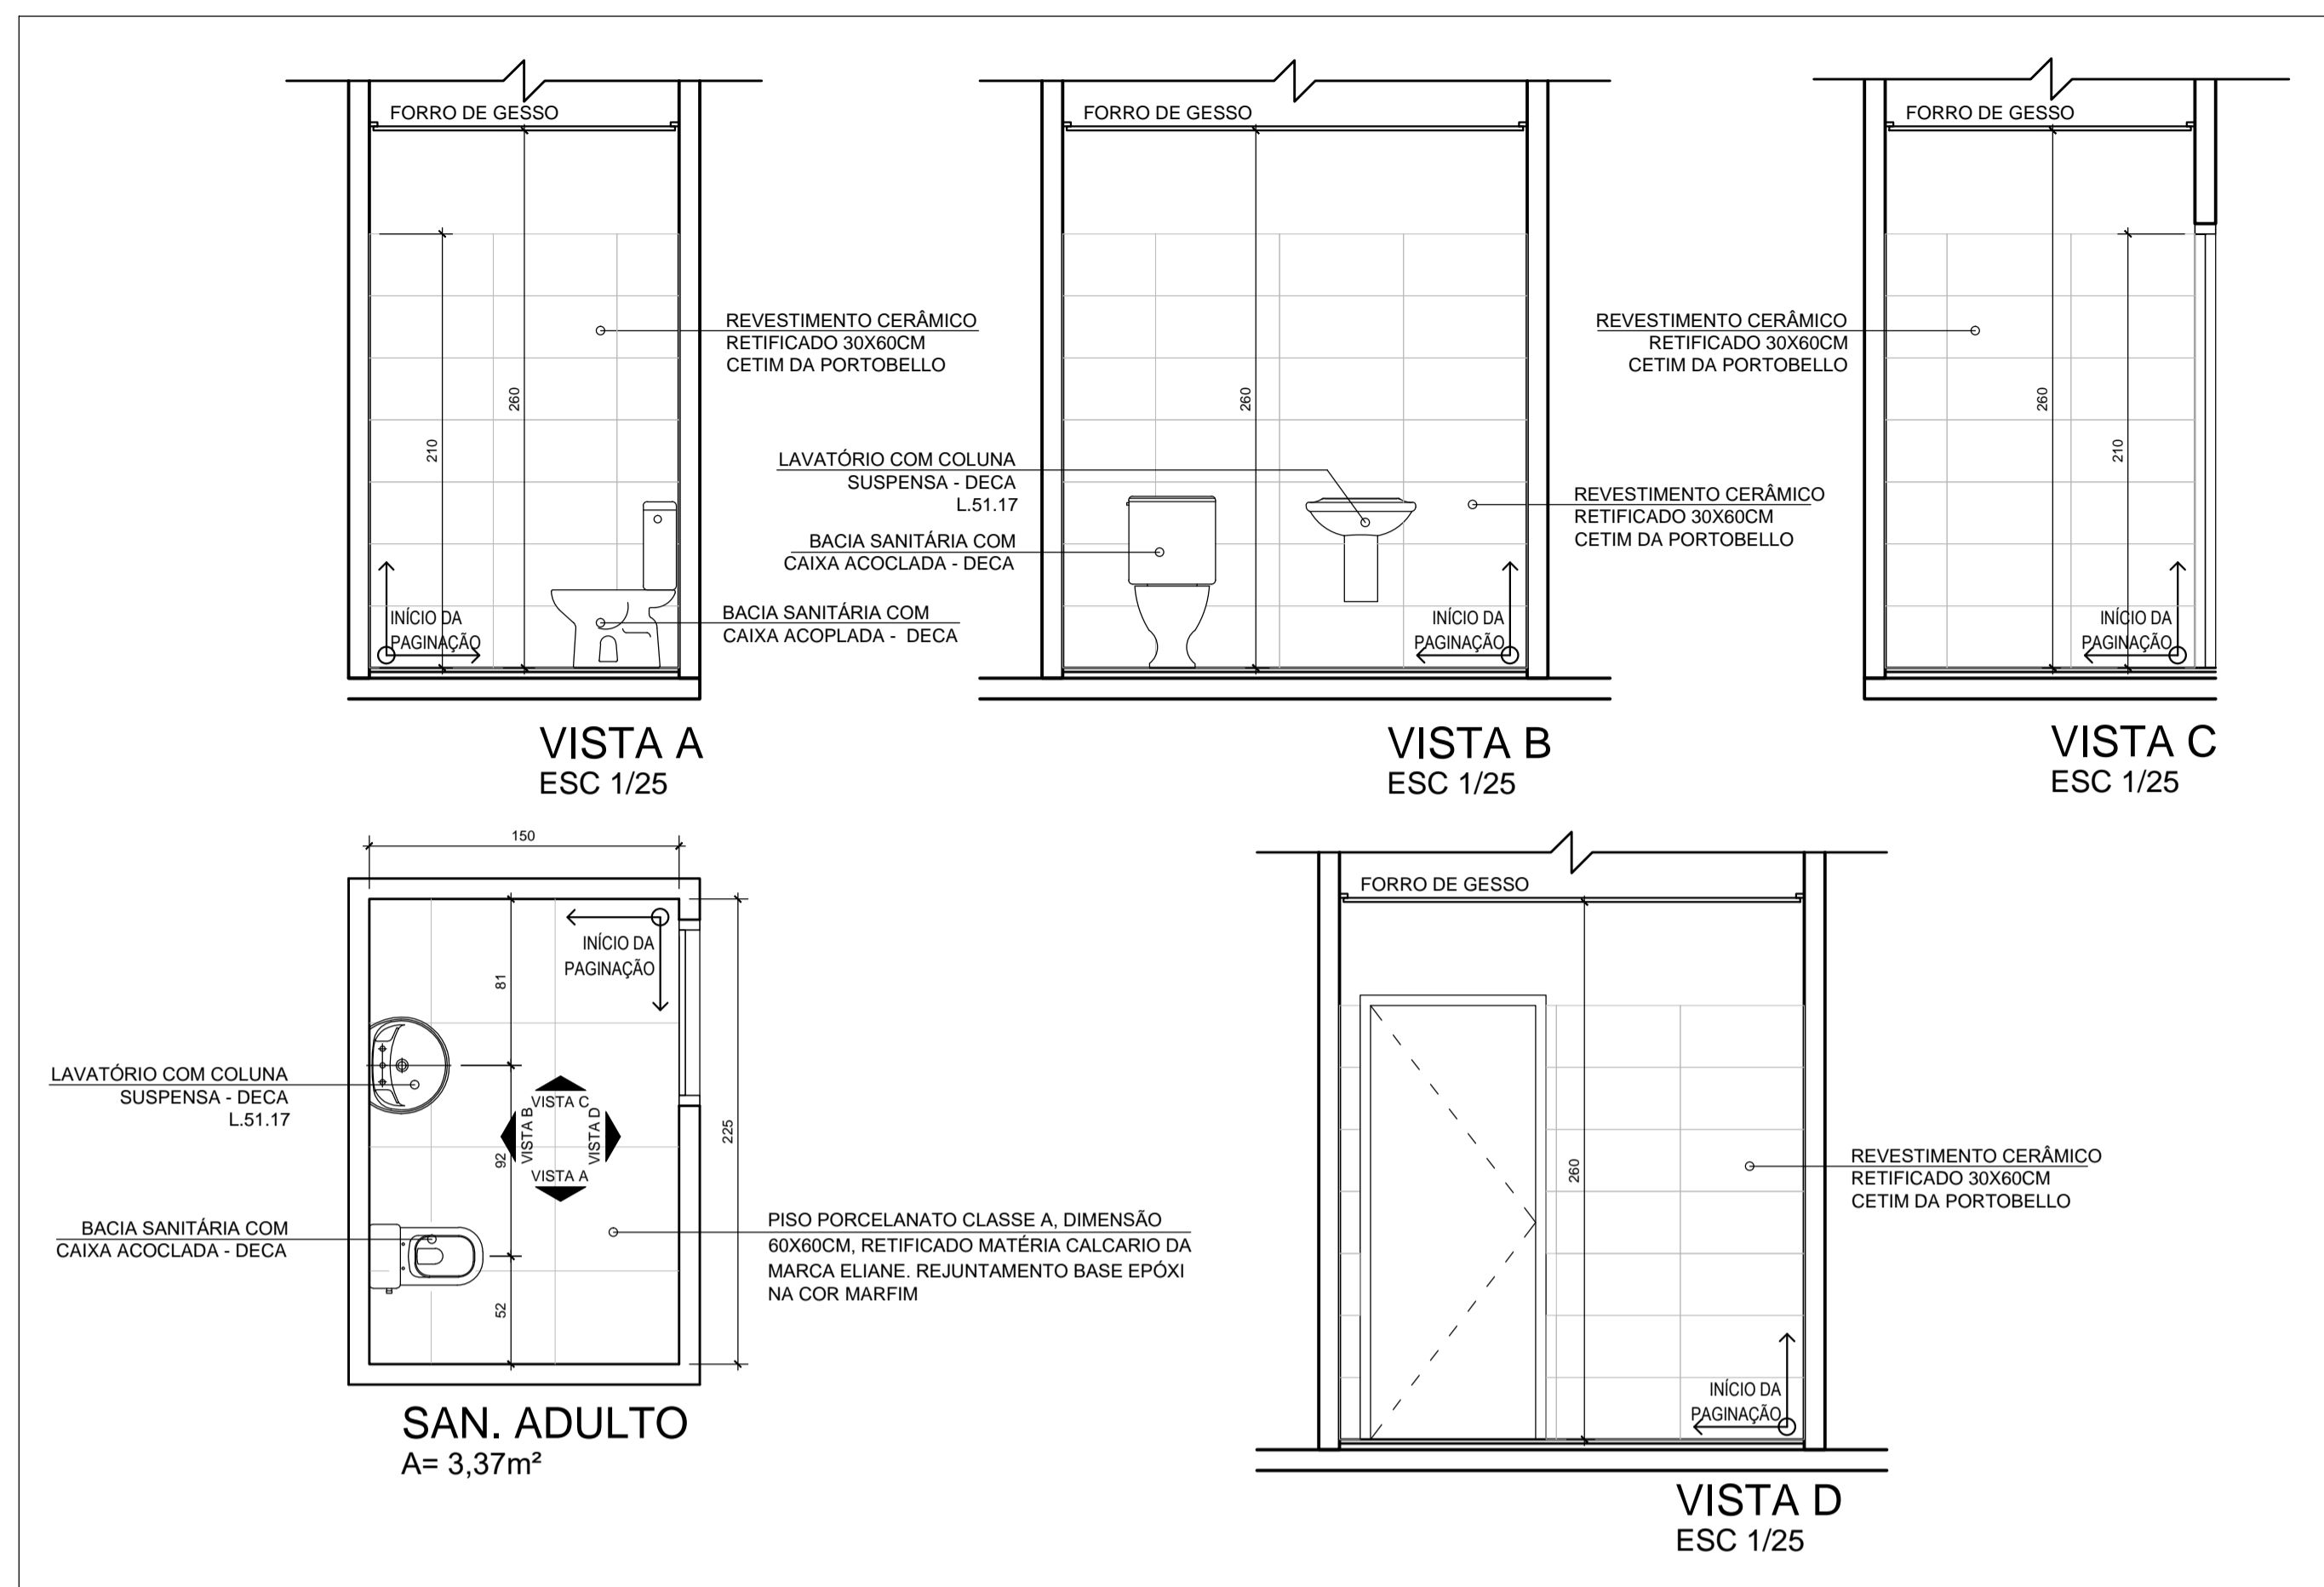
FORRO DE GESSO

210

260

INÍCIO DA PAGINAÇÃO

REVESTIMENTO CERÂMICO
RETIFICADO 30X60CM
CETIM DA PORTOBELLO

BACIA SANITÁRIA COM
CAIXA ACOPLADA - DECA

VISTA A
ESC 1/25

FORRO DE GESSO

260

LAVATÓRIO COM COLUNA
SUSPENSA - DECA
L.51.17

BACIA SANITÁRIA COM
CAIXA ACOCLADA - DECA

REVESTIMENTO CERÂMICO
RETIFICADO 30X60CM
CETIM DA PORTOBELLO

INÍCIO DA PAGINAÇÃO

VISTA B
ESC 1/25

FORRO DE GESSO

REVESTIMENTO CERÂMICO
RETIFICADO 30X60CM
CETIM DA PORTOBELLO

260

210

INÍCIO DA PAGINAÇÃO

VISTA C
ESC 1/25

150

INÍCIO DA PAGINAÇÃO

81

LAVATÓRIO COM COLUNA
SUSPENSA - DECA
L.51.17

VISTA C
VISTA B
VISTA D
VISTA A

92

225

BACIA SANITÁRIA COM
CAIXA ACOCLADA - DECA

52

PISO PORCELANATO CLASSE A, DIMENSÃO 60X60CM, RETIFICADO MATÉRIA CALCARIO DA MARCA ELIANE. REJUNTAMENTO BASE EPÓXI NA COR MARFIM

SAN. ADULTO
A= 3,37m²

FORRO DE GESSO

260

REVESTIMENTO CERÂMICO
RETIFICADO 30X60CM
CETIM DA PORTOBELLO

INÍCIO DA PAGINAÇÃO

VISTA D
ESC 1/25